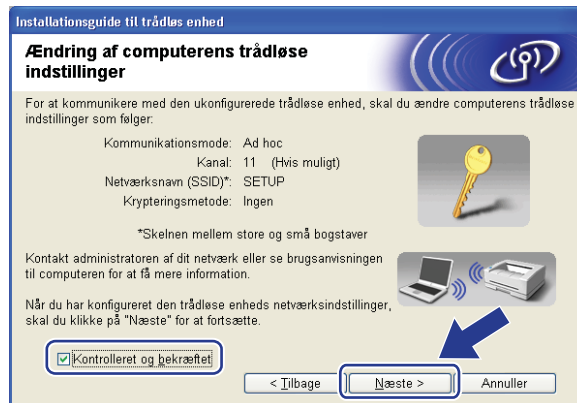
Installationsguide til trådløs enhed

Ændring af computerens trådløse indstillinger

For at kommunikere med den ukonfigurerede trådløse enhed, skal du ændre computerens trådløse indstillinger som følger:

| | |
|---|---|
| Kommunikationsmode: | Ad hoc |
| Kanal: | 11 (Hvis muligt) |
| Netværksnavn (SSID)*: | SETUP |
| Krypteringsmetode: | Ingen |

*Skelnen mellem store og små bogstaver

Kontakt administratoren af dit netværk eller se brugsanvisningen til computeren for at få mere information.

Når du har konfigureret den trådløse enheds netværksindstillinger, skal du klikke på "Næste" for at fortsætte.

Kontrolleret og bekræftet

< Tilbage

Næste >

Annuller